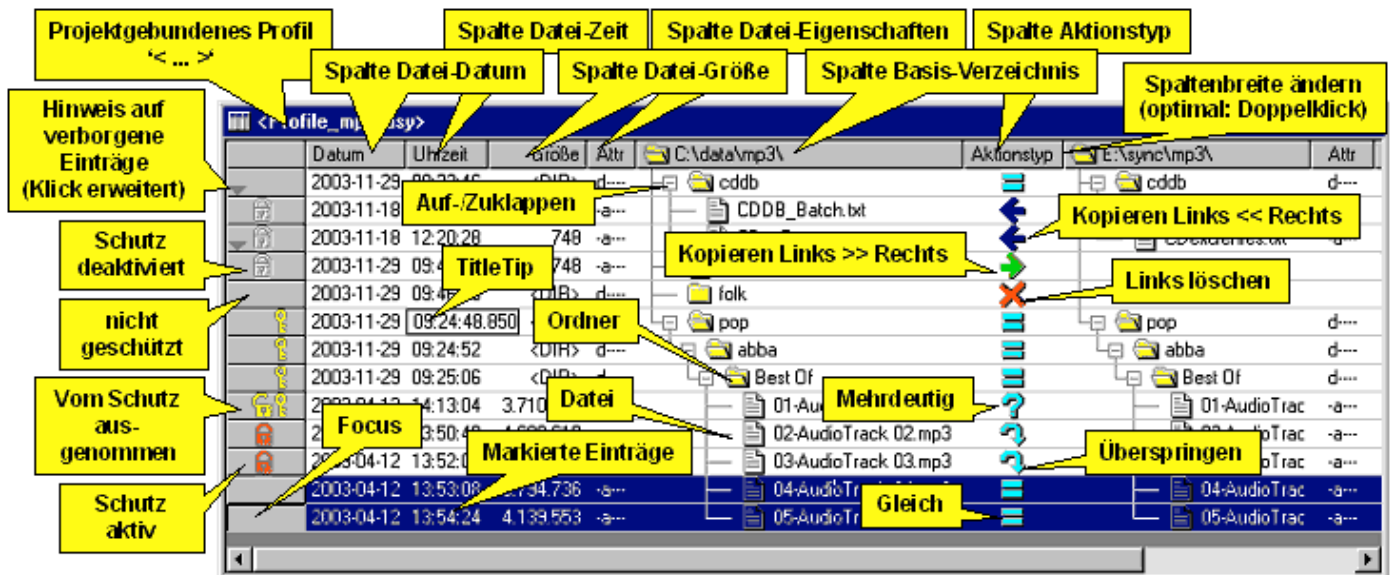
Projektgebundenes Profil '< ... >'

Spalte Datei-Zeit

Spalte Datei-Eigenschaften

Spalte Aktionstyp

Spalte Datei-Datum

Spalte Datei-Größe

Spalte Basis-Verzeichnis

Spaltenbreite ändern (optimal: Doppelklick)

Hinweis auf verborgene Einträge (Klick erweitert)

<Profile_mp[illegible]sy>

Datum | Uhrzeit | Größe | Attr | C:\data\mp3\ | Aktionstyp | E:\sync\mp3\ | Attr

2003-11-29 09:2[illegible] <DIR> d---- cddb | cddb d----

Auf-/Zuklappen

2003-11-18 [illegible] -a--- CDDB_Batch.txt

Kopieren Links << Rechts

Schutz deaktiviert

2003-11-18 12:20:28 748 -a---

CDextrenfres.txt -a

Kopieren Links >> Rechts

TitleTip

2003-11-29 09:4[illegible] 748 -a---

2003-11-29 09:4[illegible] <DIR> d---- folk

Links löschen

nicht geschützt

2003-11-29 09:24:48.850 <DIR> d---- pop | pop d----

Ordner

2003-11-29 09:24:52 <DIR> d---- abba | abba d----

2003-11-29 09:25:06 <DIR> d---- Best Of | Best Of d----

Vom Schutz ausgenommen

2003-11-29 14:13:04 3.710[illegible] 01-Au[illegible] | 01-AudioTrac -a---

Mehrdeutig

Datei

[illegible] 3:50:4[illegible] 02-AudioTrack 02.mp3 | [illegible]Trac -a---

Focus

Markierte Einträge

2003-04-12 13:52:0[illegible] 03-AudioTrack 03.mp3 | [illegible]Trac -a---

Überspringen

Schutz aktiv

2003-04-12 13:53:08 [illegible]794.736 -a--- 04-AudioTra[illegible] | 04-AudioTrac -a---

2003-04-12 13:54:24 4.139.553 -a--- 05-AudioTra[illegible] | 05-AudioTrac -a---

Gleich